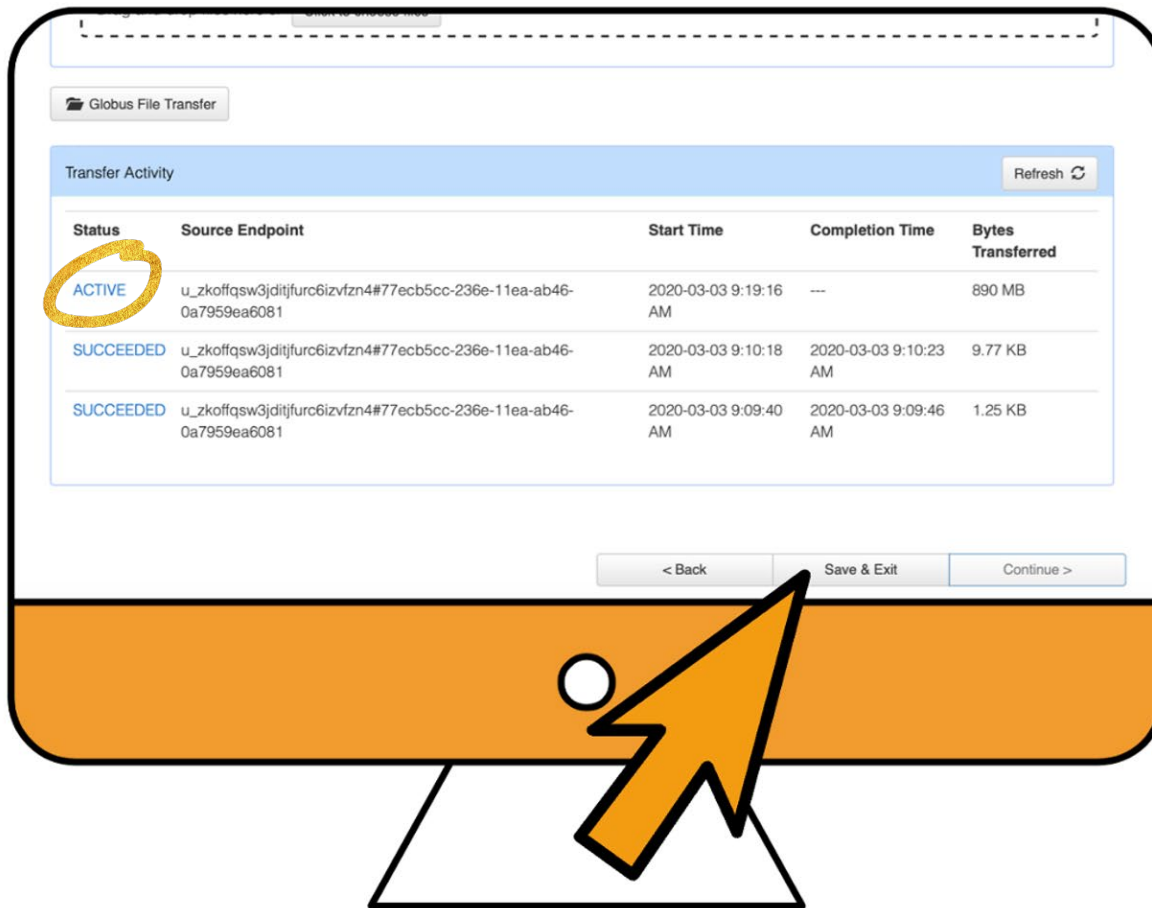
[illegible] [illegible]

Globus File Transfer

Transfer Activity

Refresh

| Status | Source Endpoint | Start Time | Completion Time | Bytes Transferred |
|---|---|---|---|---|
| ACTIVE | u_zkoffqsw3jditjfurc6izvfzn4#77ecb5cc-236e-11ea-ab46-0a7959ea6081 | 2020-03-03 9:19:16 AM | --- | 890 MB |
| SUCCEEDED | u_zkoffqsw3jditjfurc6izvfzn4#77ecb5cc-236e-11ea-ab46-0a7959ea6081 | 2020-03-03 9:10:18 AM | 2020-03-03 9:10:23 AM | 9.77 KB |
| SUCCEEDED | u_zkoffqsw3jditjfurc6izvfzn4#77ecb5cc-236e-11ea-ab46-0a7959ea6081 | 2020-03-03 9:09:40 AM | 2020-03-03 9:09:46 AM | 1.25 KB |

< Back

Save & Exit

Continue >